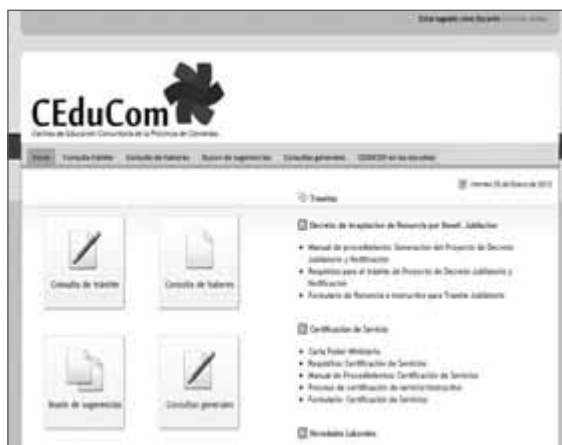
Ud. no está registrado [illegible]

CEduCom
Centros de Educación Comunitaria de la Provincia de Corrientes

Inicio | Consulta trámite | Consulta de haberes | Buzón de sugerencias | Consultas generales | CEDUCOM en las escuelas

Viernes 25 de Enero de 2013

Trámites

Decreto de Aceptación de Renuncia por Benef. Jubilatorio

• Manual de procedimiento: Generación del Proyecto de Decreto Jubilatorio y Notificación
• Requisitos para el trámite de Proyecto de Decreto Jubilatorio y Notificación
• Formulario de Renuncia e instructivo para Trámite Jubilatorio

Certificación de Servicio

• Carta Poder Ministerio
• Requisitos: Certificación de Servicios
• Manual de Procedimientos: Certificación de Servicios
• Proceso de certificación de servicio Instructivo
• Formulario: Certificación de Servicios

Novedades Laborales

Consulta de trámite

Consulta de haberes

Buzón de sugerencias

Consultas generales